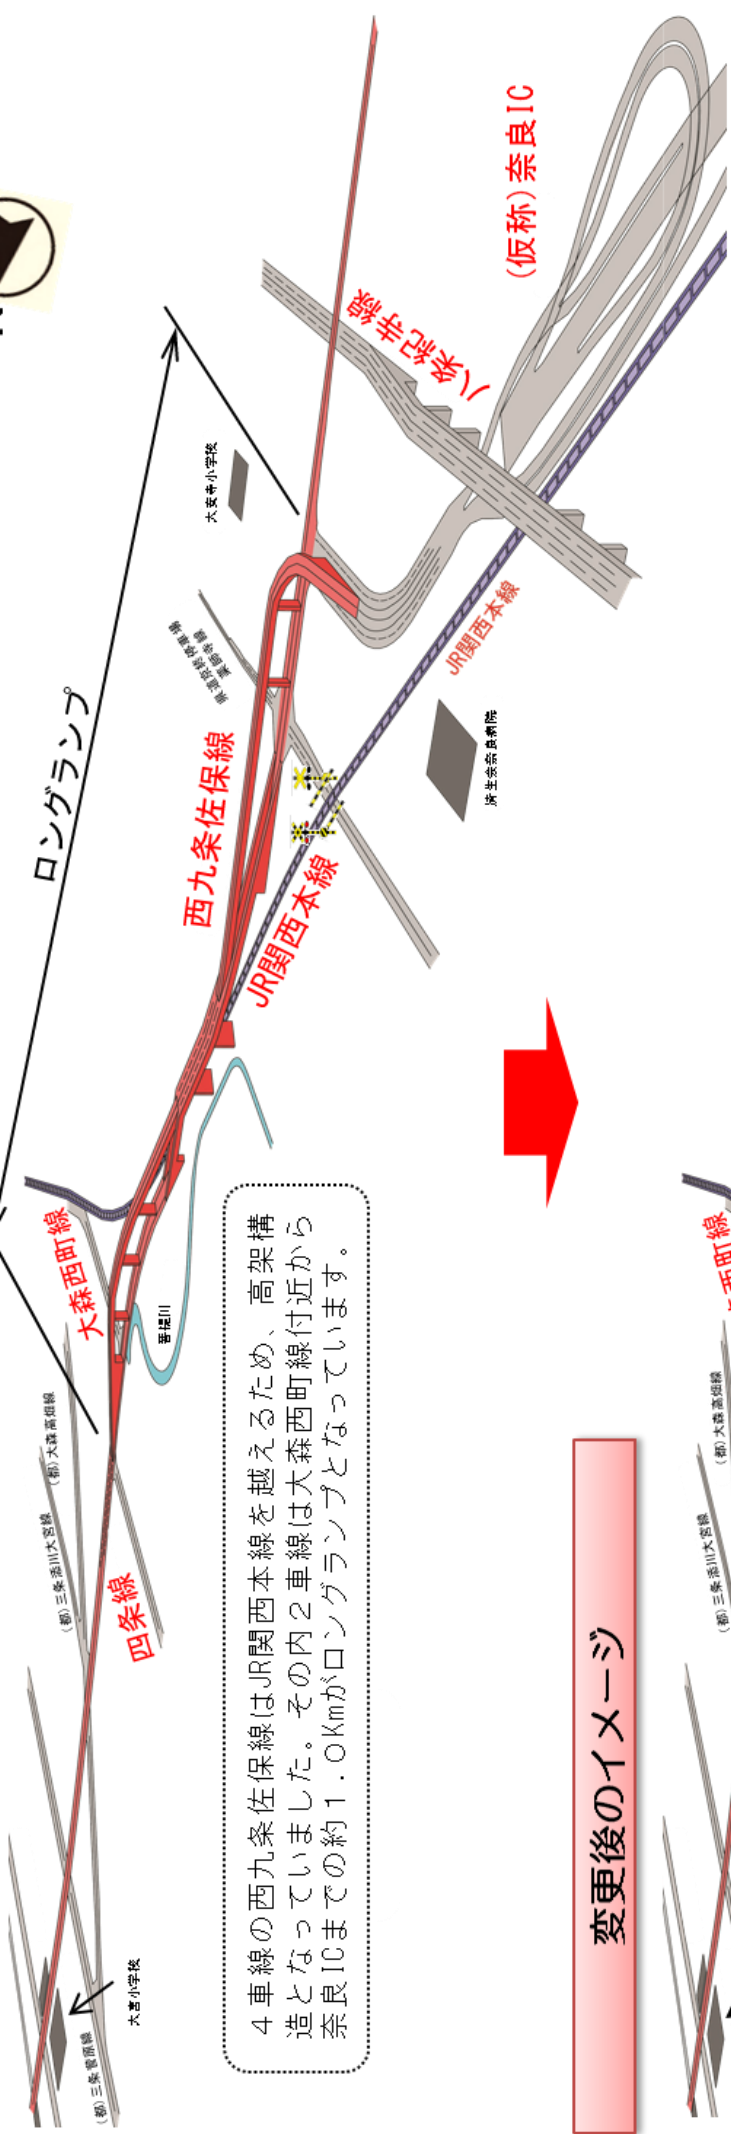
ロングランプ

（仮称）奈良IC

京奈和自動車道

大安寺小学校

県営奈良第二

JR関西本線

西九条佐保線

JR関西本線

済生会奈良病院

大森西町線

菩提川

（都）大森高畑線

（都）三条添川大宮線

四条線

（都）三条菅原線

大宮小学校

4車線の西九条佐保線はJR関西本線を越えるため、高架構造となっていました。その内2車線は大森西町線付近から奈良ICまでの約1.0Kmがロングランプとなっています。

変更後のイメージ

（都）大森高畑線

（都）三条添川大宮線

西町線